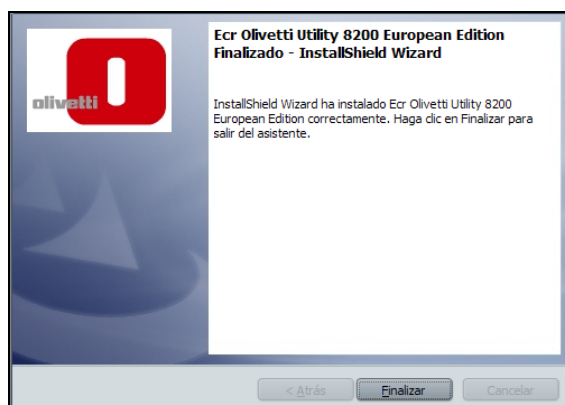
olivetti

Ecr Olivetti Utility 8200 European Edition Finalizado - InstallShield Wizard

InstallShield Wizard ha instalado Ecr Olivetti Utility 8200 European Edition correctamente. Haga clic en Finalizar para salir del asistente.

< Atrás

Finalizar

Cancelar